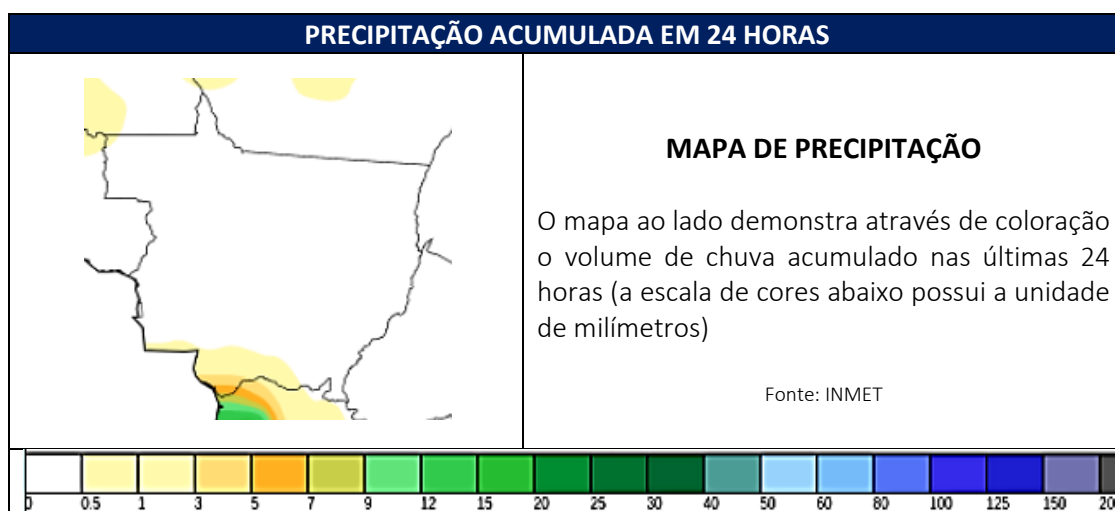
PRECIPITAÇÃO ACUMULADA EM 24 HORAS

MAPA DE PRECIPITAÇÃO

O mapa ao lado demonstra através de coloração o volume de chuva acumulado nas últimas 24 horas (a escala de cores abaixo possui a unidade de milímetros)

Fonte: INMET

0 0.5 1 3 5 7 9 12 15 20 25 30 40 50 60 80 100 125 150 20